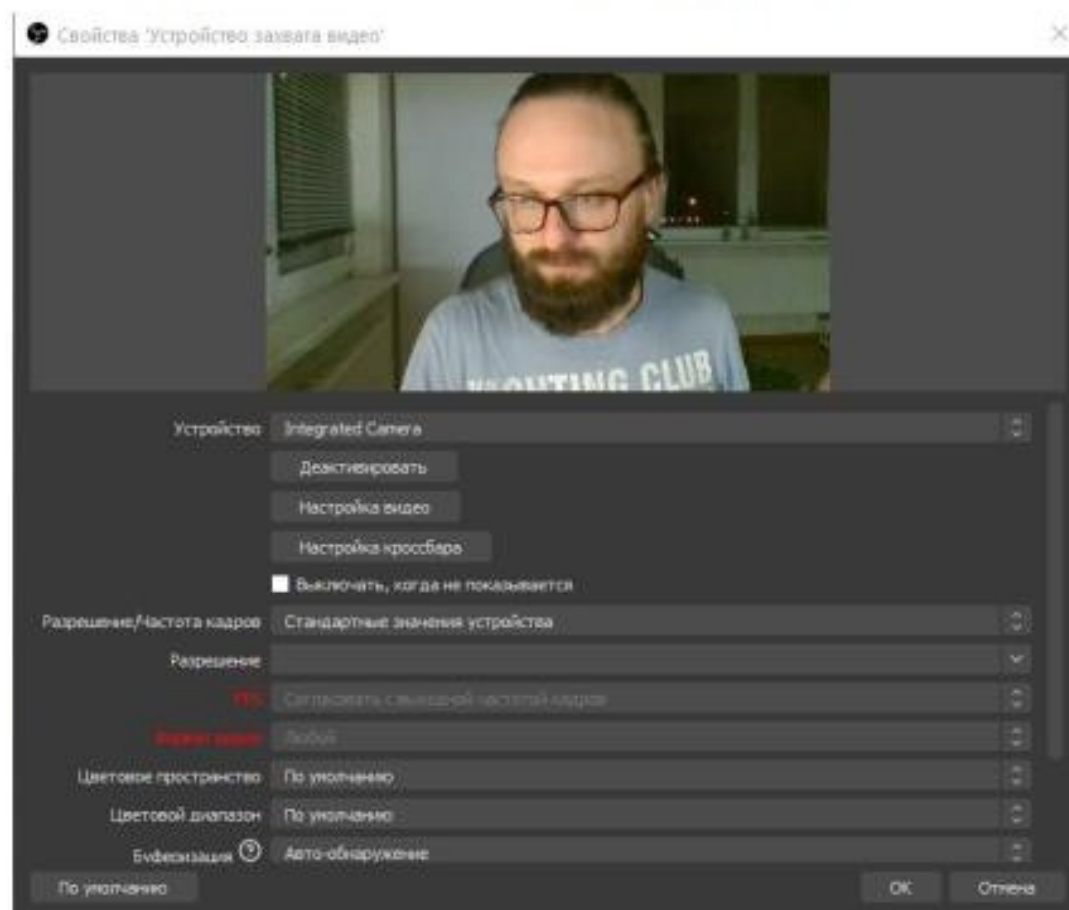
Свойства 'Устройство захвата видео'

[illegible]NTING CLUB

Устройство Integrated Camera

Деактивировать

Настройка видео

Настройка кроссбара

Выключать, когда не показывается

Разрешение/Частота кадров Стандартные значения устройства

Разрешение

FPS Согласовать с выходной частотой кадров

Формат видео Любой

Цветовое пространство По умолчанию

Цветовой диапазон По умолчанию

Буферизация Авто-обнаружение

По умолчанию

OK

Отмена